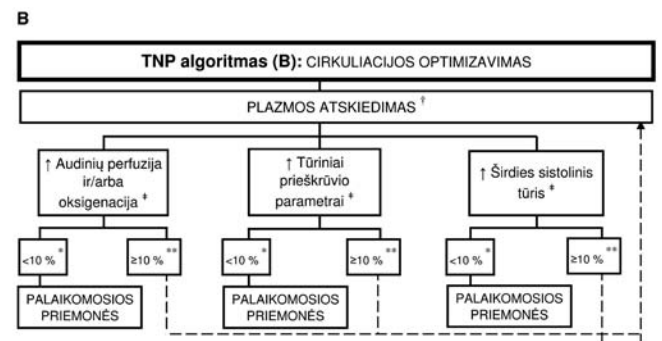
B

**TNP algoritmas (B):** CIRKULIACIJOS OPTIMIZAVIMAS

PLAZMOS ATSKIEDIMAS †

↑ Audinių perfuzija ir/arba oksigenacija ‡

↑ Tūriniai prieškrūvio parametrai ‡

↑ Širdies sistolinis tūris ‡

<10 % *

≥10 % **

<10 % *

≥10 % **

<10 % *

≥10 % **

PALAIKOMOSIOS PRIEMONĖS

PALAIKOMOSIOS PRIEMONĖS

PALAIKOMOSIOS PRIEMONĖS